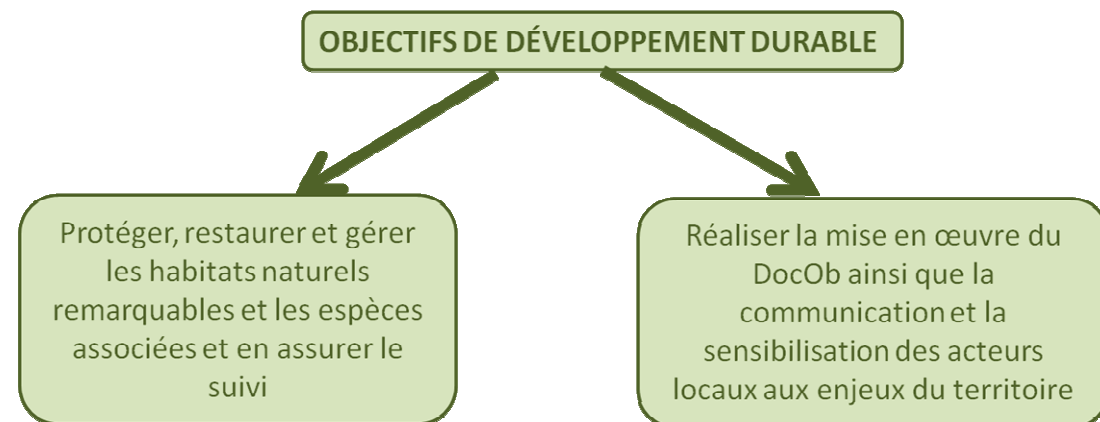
OBJECTIFS DE DÉVELOPPEMENT DURABLE

Protéger, restaurer et gérer les habitats naturels remarquables et les espèces associées et en assurer le suivi

Réaliser la mise en œuvre du DocOb ainsi que la communication et la sensibilisation des acteurs locaux aux enjeux du territoire